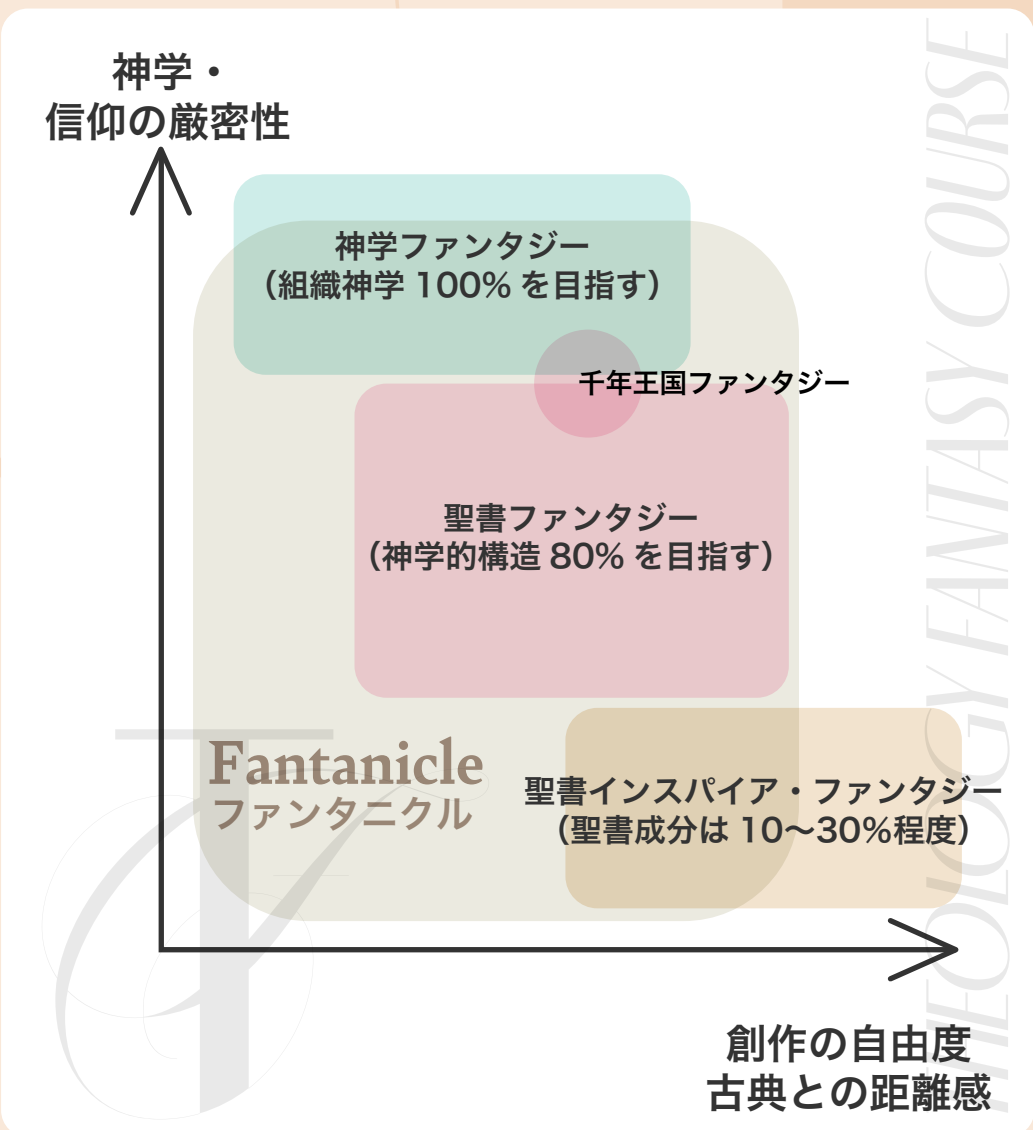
神学・
信仰の厳密性

神学ファンタジー
（組織神学 100% を目指す）

千年王国ファンタジー

聖書ファンタジー
（神学的構造 80% を目指す）

Fantanicle
ファンタニクル

聖書インスパイア・ファンタジー
（聖書成分は 10〜30%程度）

創作の自由度
古典との距離感

THEOLOGY FANTASY COURSE